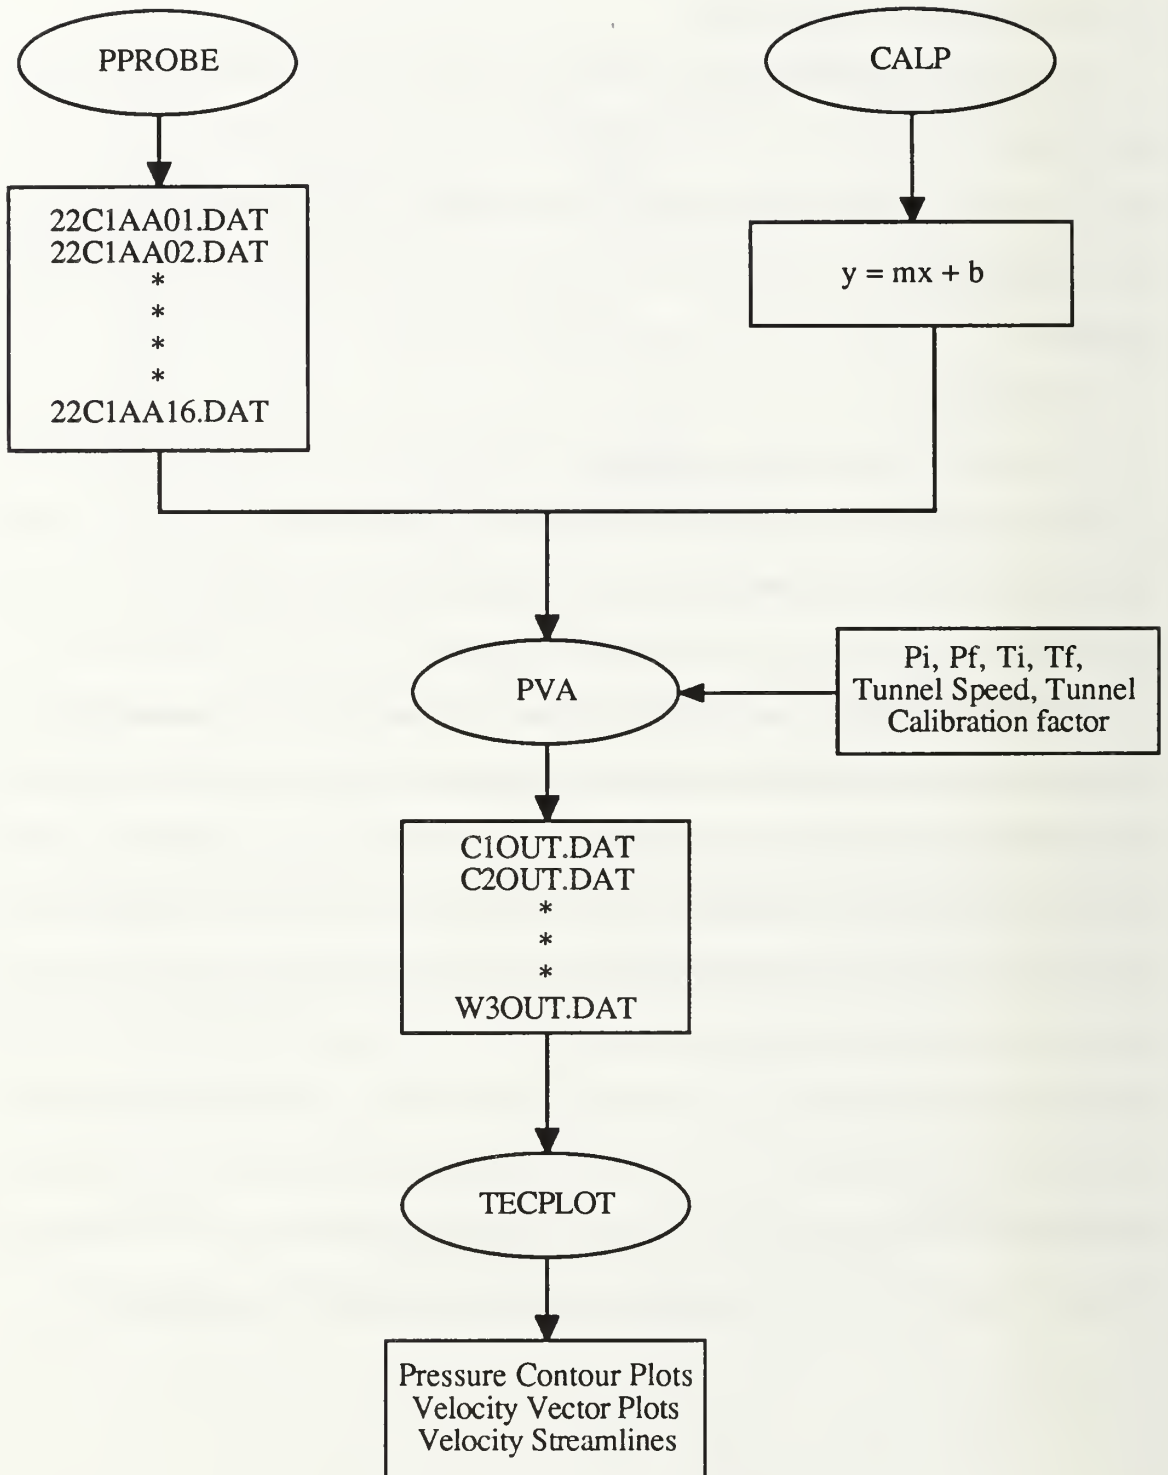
PPROBE

CALP

22C1AA01.DAT
22C1AA02.DAT
*
*
*
*
22C1AA16.DAT

y = mx + b

PVA

Pi, Pf, Ti, Tf, Tunnel Speed, Tunnel Calibration factor

C1OUT.DAT
C2OUT.DAT
*
*
*
W3OUT.DAT

TECPLOT

Pressure Contour Plots
Velocity Vector Plots
Velocity Streamlines